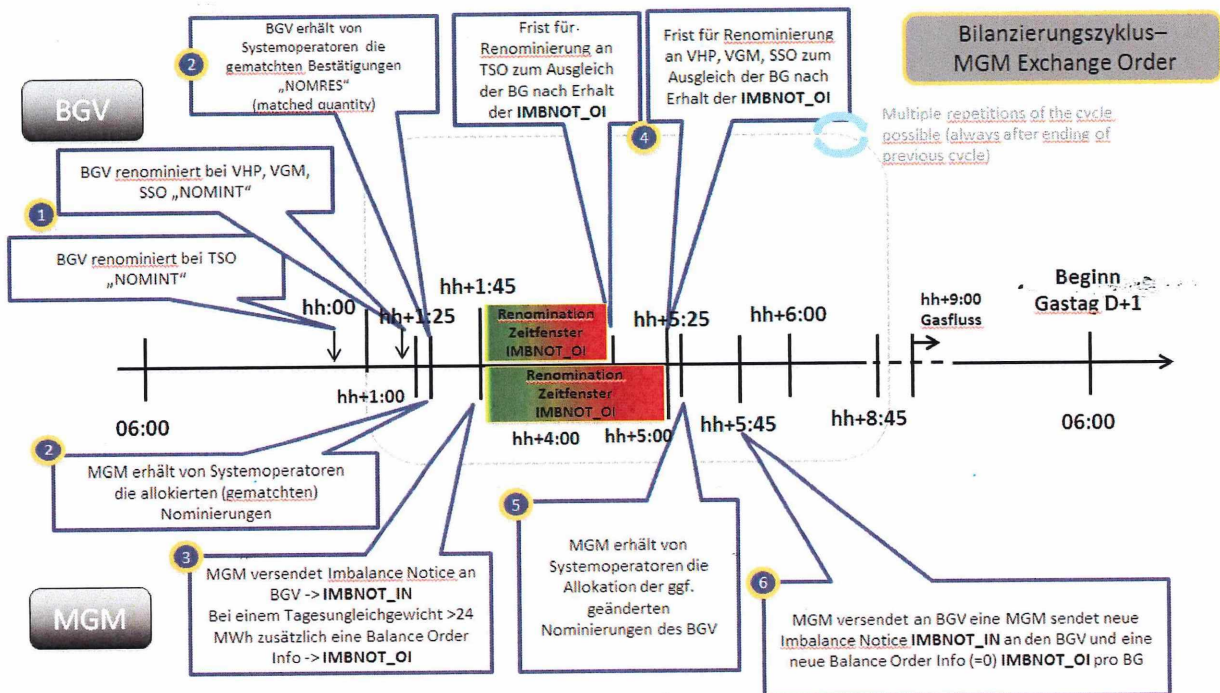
Bilanzierungszyklus– MGM Exchange Order

BGV

2 BGV erhält von Systemoperatoren die gematchten Bestätigungen „NOMRES" (matched quantity)

Frist für Renominierung an TSO zum Ausgleich der BG nach Erhalt der **IMBNOT_OI**

Frist für Renominierung an VHP, VGM, SSO zum Ausgleich der BG nach Erhalt der **IMBNOT_OI**

4

Multiple repetitions of the cycle possible (always after ending of previous cycle)

BGV renominiert bei VHP, VGM, SSO „NOMINT"

1

BGV renominiert bei TSO „NOMINT"

hh:00

hh+1:25

hh+1:45

Renomination Zeitfenster IMBNOT_OI

hh+5:25

hh+6:00

hh+9:00 Gasfluss

Beginn Gastag D+1

Renomination Zeitfenster IMBNOT_OI

hh+1:00

06:00

hh+4:00

hh+5:00

hh+5:45

hh+8:45

06:00

2 MGM erhält von Systemoperatoren die allokierten (gematchten) Nominierungen

5

3 MGM versendet Imbalance Notice an BGV -> **IMBNOT_IN** Bei einem Tagesungleichgewicht >24 MWh zusätzlich eine Balance Order Info -> **IMBNOT_OI**

MGM

MGM erhält von Systemoperatoren die Allokation der ggf. geänderten Nominierungen des BGV

6

MGM versendet an BGV eine MGM sendet neue Imbalance Notice **IMBNOT_IN** an den BGV und eine neue Balance Order Info (=0) **IMBNOT_OI** pro BG